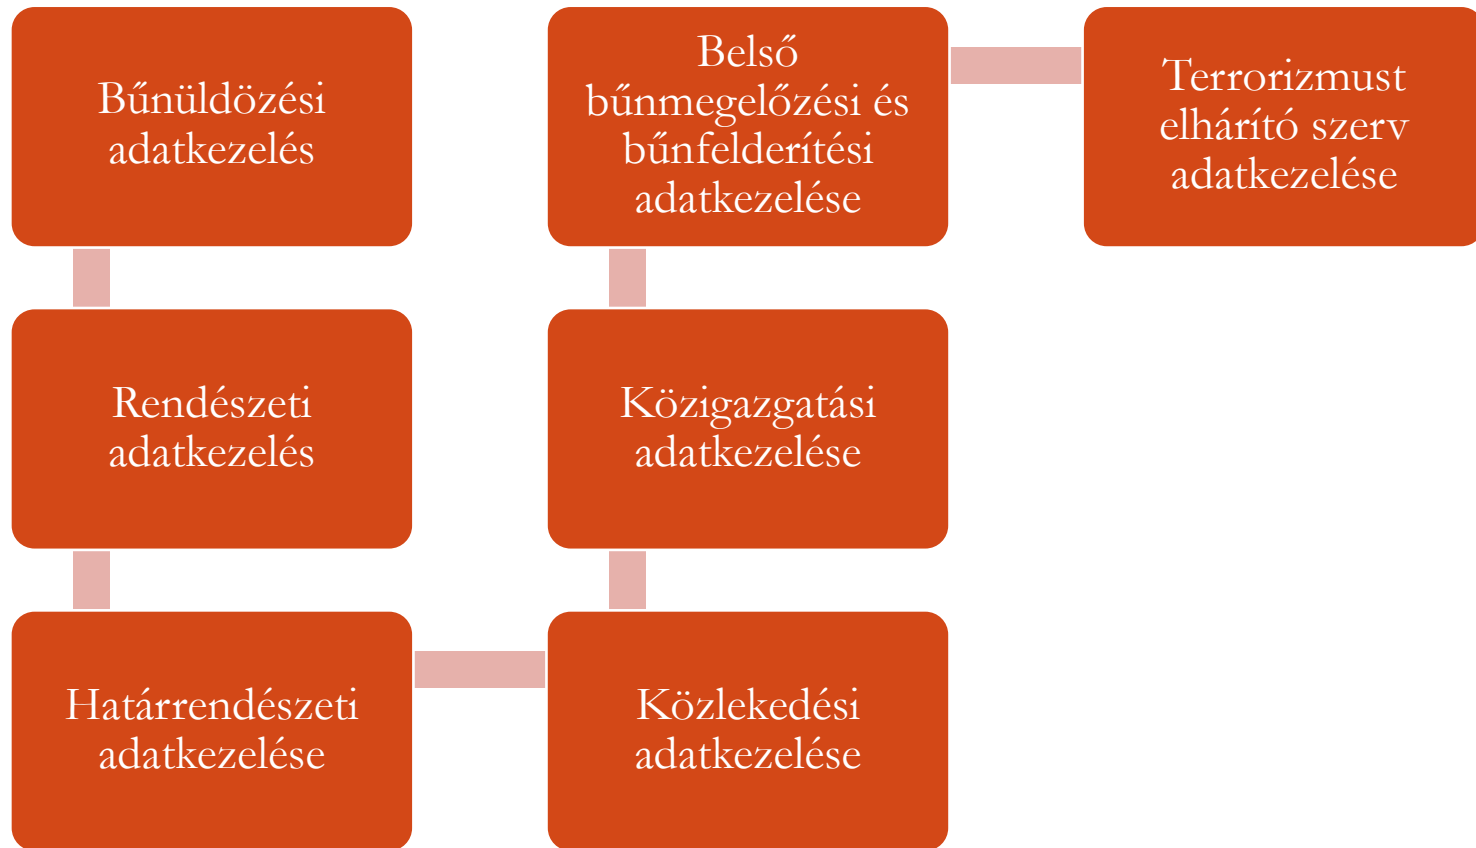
Bűnüldözési adatkezelés

Rendészeti adatkezelés

Határrendészeti adatkezelése

Közlekedési adatkezelése

Közigazgatási adatkezelése

Belső bűnmegelőzési és bűnfelderítési adatkezelése

Terrorizmust elhárító szerv adatkezelése